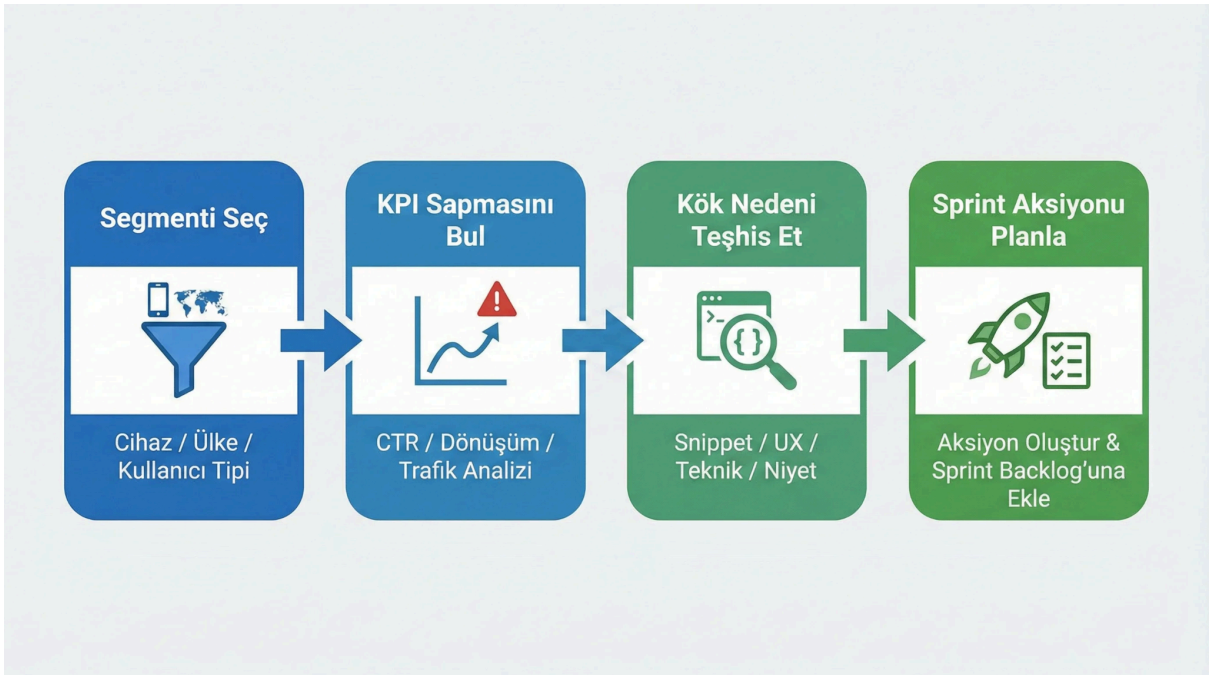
Segmenti Seç

Cihaz / Ülke / Kullanıcı Tipi

KPI Sapmasını Bul

CTR / Dönüşüm / Trafik Analizi

Kök Nedeni Teşhis Et

{ }

Snippet / UX / Teknik / Niyet

Sprint Aksiyonu Planla

Aksiyon Oluştur & Sprint Backlog'una Ekle